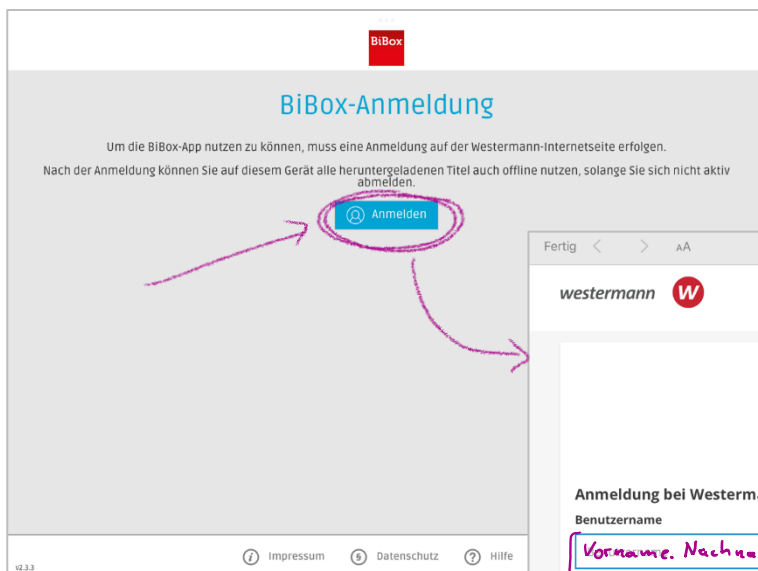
BiBox

BiBox-Anmeldung

Um die BiBox-App nutzen zu können, muss eine Anmeldung auf der Westermann-Internetseite erfolgen.

Nach der Anmeldung können Sie auf diesem Gerät alle heruntergeladenen Titel auch offline nutzen, solange Sie sich nicht aktiv abmelden.

Anmelden

Fertig < > AA

westermann W

Anmeldung bei Westerma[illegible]

Benutzername

Vorname. Nachna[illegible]

v2.3.3

Impressum Datenschutz Hilfe